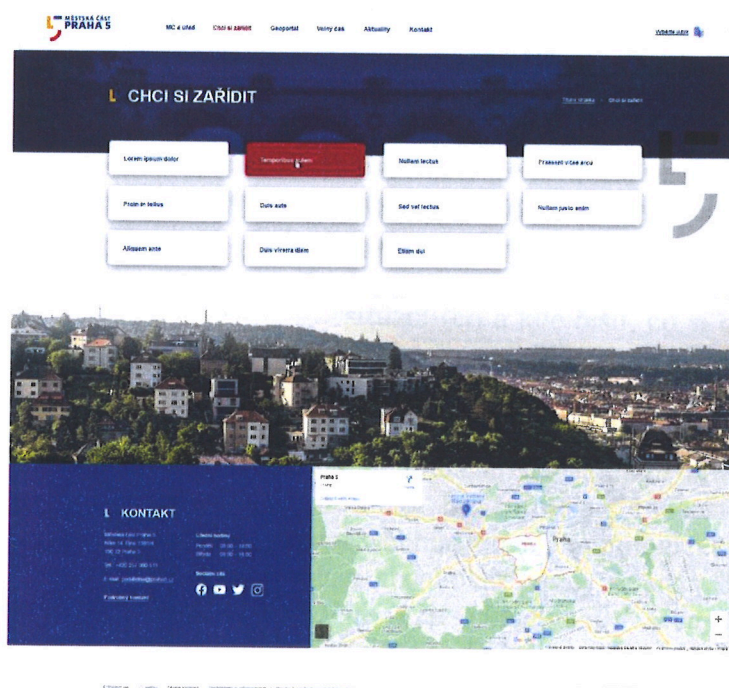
MĚSTSKÁ ČÁST PRAHA 5

MČ a úřad  Chci si zařídit  Geoportál  Volný čas  Aktuality  Kontakt

Vyhledat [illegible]

CHCI SI ZAŘÍDIT

Titulní stránka / Chci si zařídit

Lorem ipsum dolor
Temporibus autem
Nullam lectus
Praesent vitae arcu
Proin in tellus
Duis aute
Sed vel lectus
Nullam justo enim
Aliquam ante
Duis viverra diam
Etiam dui

KONTAKT

Městská část Praha 5
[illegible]
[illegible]

Úřední hodiny
Pondělí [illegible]
Středa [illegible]

Tel. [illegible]

E-mail: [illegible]

Sociální sítě

Formulář kontaktů

Praha 5

Praha

+
−

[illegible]